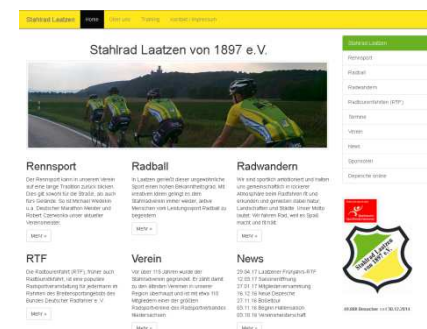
Stahlrad Laatzen Home Über uns Training Kontakt / Impressum

Stahlrad Laatzen von 1897 e.V.

Rennsport

Der Rennsport kann in unserem Verein auf eine lange Tradition zurück blicken. Dies gilt sowohl für die Straße, als auch fürs Gelände. So schmücken Weltklasse u.a. Deutscher Meister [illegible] und Robert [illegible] unsere aktueller Vereinsmeister.

Mehr »

Radball

In Laatzen genießt dieser ungewöhnliche Sport einen hohen Bekanntheitsgrad. Wir kreativen leben genug zu dem Stahlradverein immer wieder, neue Menschen vom Leistungssport Radball zu begeistern.

Mehr »

Radwandern

Wir sind sportlich ambitioniert und haben uns gemeinschaftlich in lockerer Atmosphäre beim Radfahren fit und erkunden und genießen dabei Natur, Landschaften und Städte. Unser Motto lautet: Wir fahren Rad, weil es Spaß macht und fit hält.

Mehr »

RTF

Die Radtourenfahrt (RTF) führen durch Radtourenfahrer, ist eine populäre Radsportveranstaltung für jedermann im Rahmen des Breitensportangebots des Bundes Deutscher Radfahrer e.V.

Mehr »

Verein

Vor über 115 Jahren wurde der Stahlradverein gegründet. Er zählt damit zu den ältesten Vereinen in unserer Region überhaupt und ist mit etwa 110 Mitgliedern einer der größten Radsportvereine des Radsportverbandes Niedersachsen.

Mehr »

News

29.04.17 Laatzener Frühjahrs-RTF
12.03.17 Saisoneröffnung
27.01.17 Mitgliederversammlung
16.12.16 Neue Dezepche
27.11.16 Bosseltour
05.11.16 Beginn Hallensaison
03.10.16 Vereinsmeisterschaft

Mehr »

Stahlrad Laatzen
Rennsport
Radball
Radwandern
Radtourenfahrten (RTF)
Termine
Verein
News
Sponsoren
Dezepche online

Stahlrad Laatzen von 1897 e.V.

39.888 Besucher seit 30.12.2014